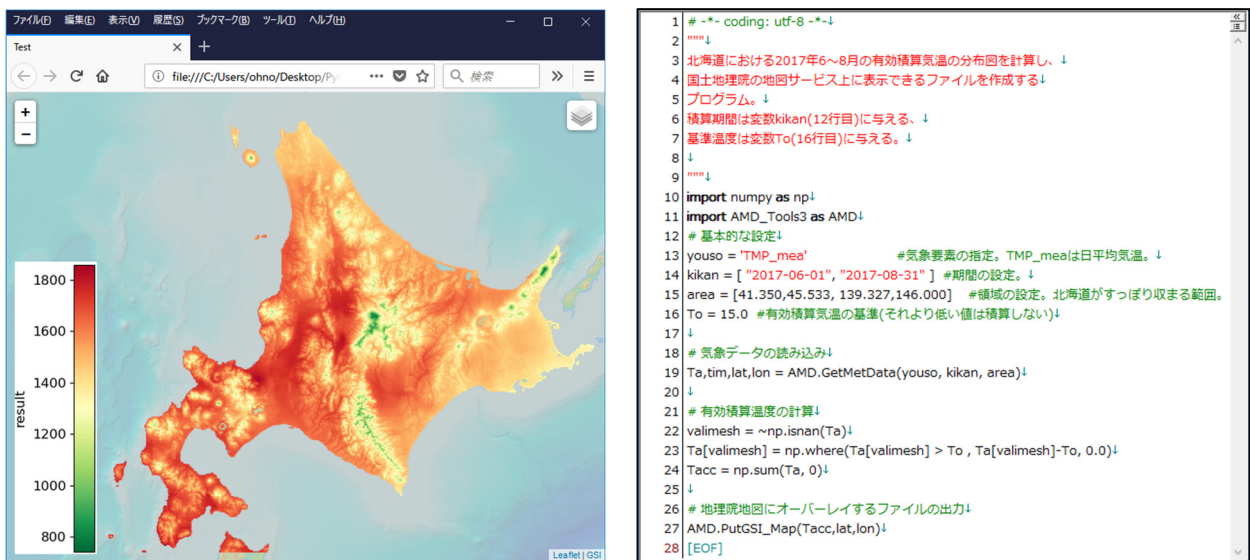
ファイル(F) 編集(E) 表示(V) 履歴(S) ブックマーク(B) ツール(T) ヘルプ(H)

Test

file:///C:/Users/ohno/Desktop/Py

検索

+
−

1800
1600
1400
1200
1000
800
result

Leaflet | GSI

1 # -*- coding: utf-8 -*-↓
2 """↓
3 北海道における2017年6～8月の有効積算気温の分布図を計算し、↓
4 国土地理院の地図サービス上に表示できるファイルを作成する↓
5 プログラム。↓
6 積算期間は変数kikan(12行目)に与える、↓
7 基準温度は変数To(16行目)に与える。↓
8 ↓
9 """↓
10 import numpy as np↓
11 import AMD_Tools3 as AMD↓
12 # 基本的な設定↓
13 youso = 'TMP_mea' #気象要素の指定。TMP_meaは日平均気温。↓
14 kikan = [ "2017-06-01", "2017-08-31" ] #期間の設定。↓
15 area = [41.350,45.533, 139.327,146.000] #領域の設定。北海道がすっぽり収まる範囲。
16 To = 15.0 #有効積算気温の基準(それより低い値は積算しない)↓
17 ↓
18 # 気象データの読み込み↓
19 Ta,tim,lat,lon = AMD.GetMetData(youso, kikan, area)↓
20 ↓
21 # 有効積算温度の計算↓
22 valimesh = ~np.isnan(Ta)↓
23 Ta[valimesh] = np.where(Ta[valimesh] > To , Ta[valimesh]-To, 0.0)↓
24 Tacc = np.sum(Ta, 0)↓
25 ↓
26 # 地理院地図にオーバーレイするファイルの出力↓
27 AMD.PutGSI_Map(Tacc,lat,lon)↓
28 [EOF]